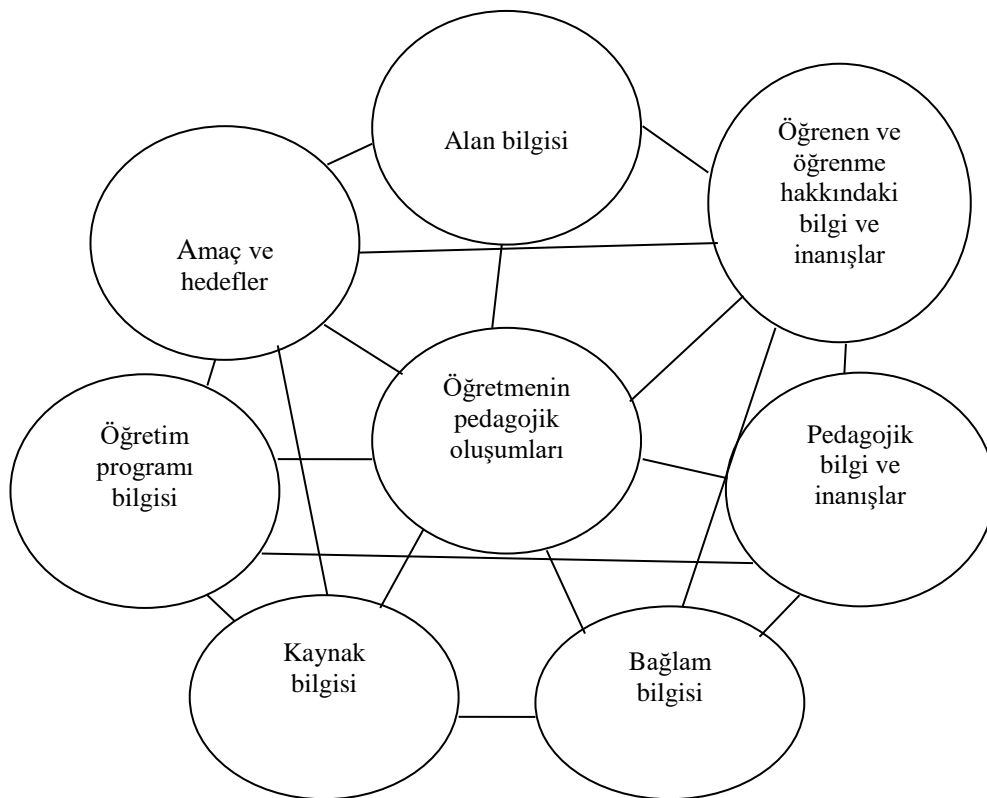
Alan bilgisi

Öğrenen ve öğrenme hakkındaki bilgi ve inanışlar

Amaç ve hedefler

Öğretmenin pedagojik oluşumları

Öğretim programı bilgisi

Pedagojik bilgi ve inanışlar

Kaynak bilgisi

Bağlam bilgisi